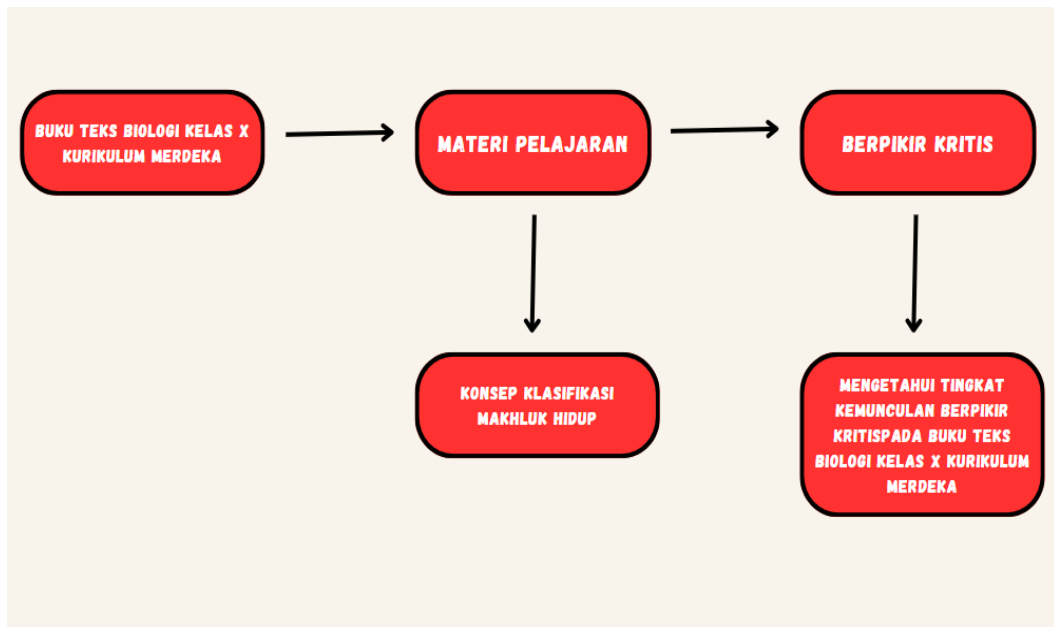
BUKU TEKS BIOLOGI KELAS X KURIKULUM MERDEKA

MATERI PELAJARAN

BERPIKIR KRITIS

KONSEP KLASIFIKASI MAKHLUK HIDUP

MENGETAHUI TINGKAT KEMUNCULAN BERPIKIR KRITISPADA BUKU TEKS BIOLOGI KELAS X KURIKULUM MERDEKA